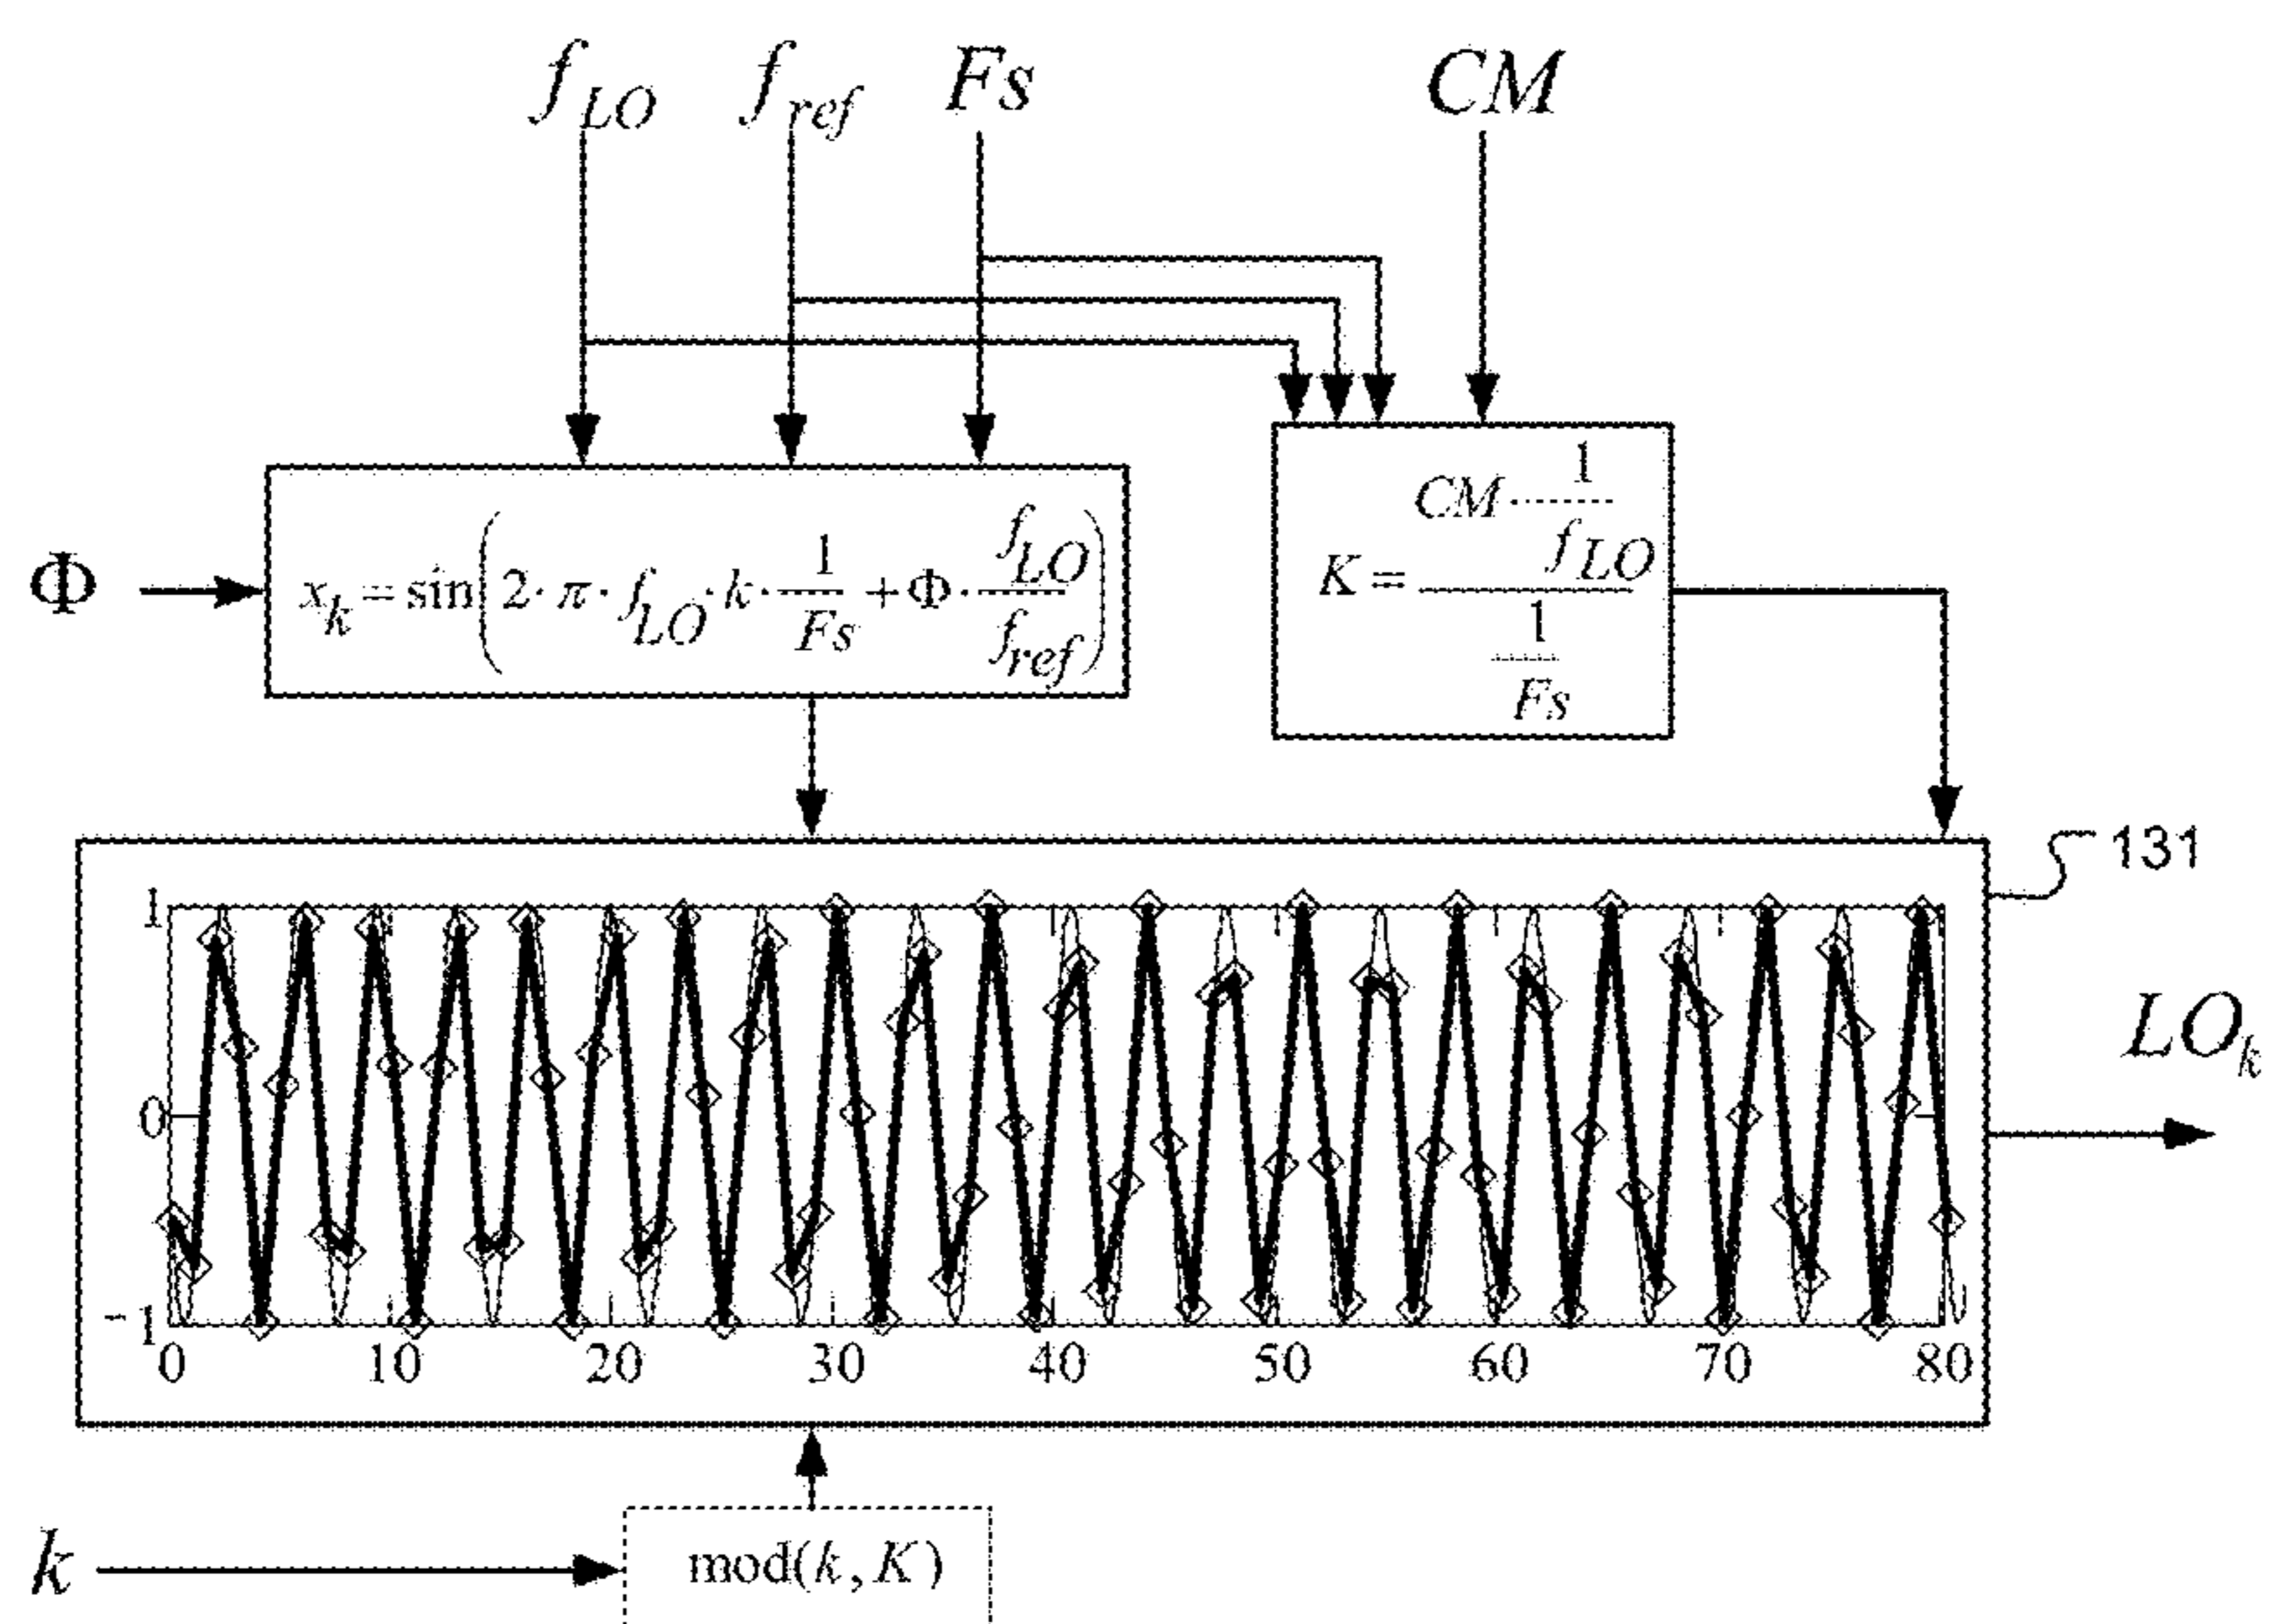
$f_{LO}$ $f_{ref}$ $Fs$ $CM$

$\Phi$

$x_k = \sin\left(2 \cdot \pi \cdot f_{LO} \cdot k \cdot \frac{1}{Fs} + \Phi \cdot \frac{f_{LO}}{f_{ref}}\right)$

$K = \frac{CM \cdot \frac{1}{f_{LO}}}{\frac{1}{Fs}}$

131

1
0
-1
0 10 20 30 40 50 60 70 80

$LO_k$

$k$

mod$(k, K)$